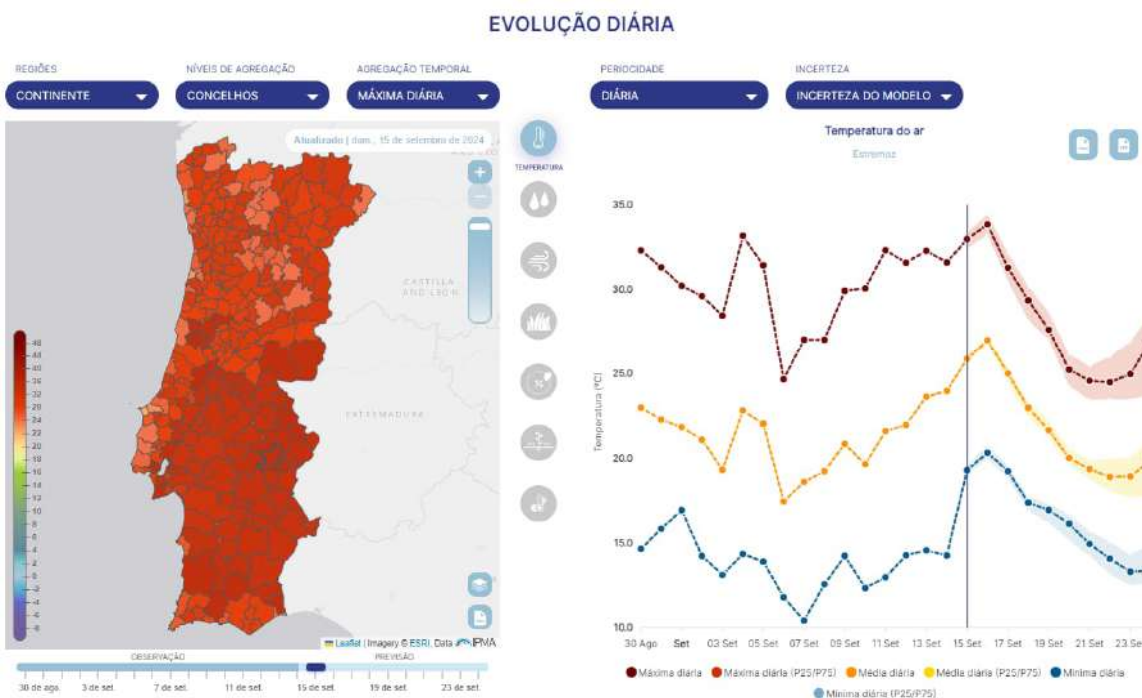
EVOLUÇÃO DIÁRIA

REGIÕES
CONTINENTE

NÍVEIS DE AGREGAÇÃO
CONCELHOS

AGREGAÇÃO TEMPORAL
MÁXIMA DIÁRIA

PERIODICIDADE
DIÁRIA

INCERTEZA
INCERTEZA DO MODELO

Atualizado | dom., 15 de setembro de 2024

CASTILLA Y LEÓN

EXTREMADURA

48
44
40
36
32
28
24
20
18
16
14
12
10
8
6
4
2
0
-2
-4
-6
-8

Leaflet | Imagery © ESRI, Data IPMA

OBSERVAÇÃO
PREVISÃO

30 de ago. 3 de set. 7 de set. 11 de set. 15 de set. 19 de set. 23 de set.

TEMPERATURA

Temperatura do ar
Estremoz

35.0
30.0
25.0
20.0
15.0
10.0

Temperatura (ºC)

30 Ago Set 03 Set 05 Set 07 Set 09 Set 11 Set 13 Set 15 Set 17 Set 19 Set 21 Set 23 Se

Máxima diária Máxima diária (P25/P75) Média diária Média diária (P25/P75) Mínima diária Mínima diária (P25/P75)